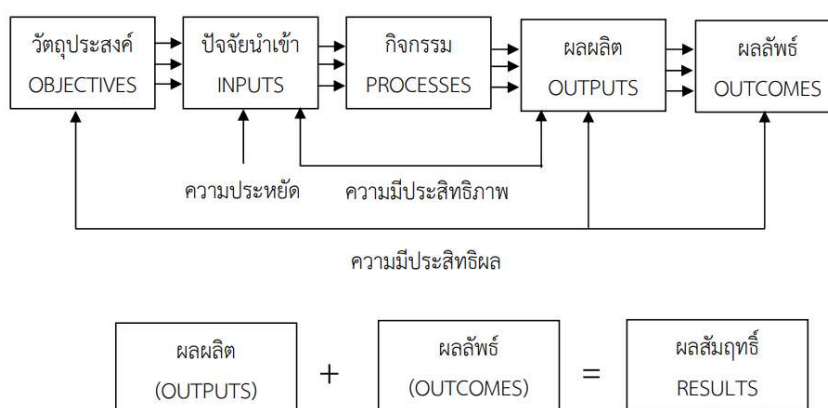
วัตถุประสงค์
OBJECTIVES

ปัจจัยนำเข้า
INPUTS

กิจกรรม
PROCESSES

ผลผลิต
OUTPUTS

ผลลัพธ์
OUTCOMES

ความประหยัด

ความมีประสิทธิภาพ

ความมีประสิทธิผล

ผลผลิต
(OUTPUTS)

+

ผลลัพธ์
(OUTCOMES)

=

ผลสัมฤทธิ์
RESULTS